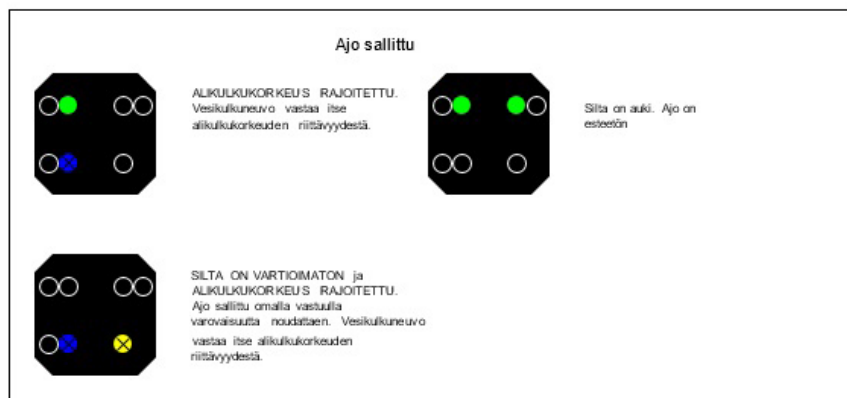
Ajo sallittu

ALIKULKUKORKEUS RAJOITETTU. Vesikulkuneuvo vastaa itse alikulkukorkeuden riittävyydestä.

Silta on auki. Ajo on esteetön

SILTA ON VARTIOIMATON ja ALIKULKUKORKEUS RAJOITETTU. Ajo sallittu omalla vastuulla varovaisuutta noudattaen. Vesikulkuneuvo vastaa itse alikulkukorkeuden riittävyydestä.